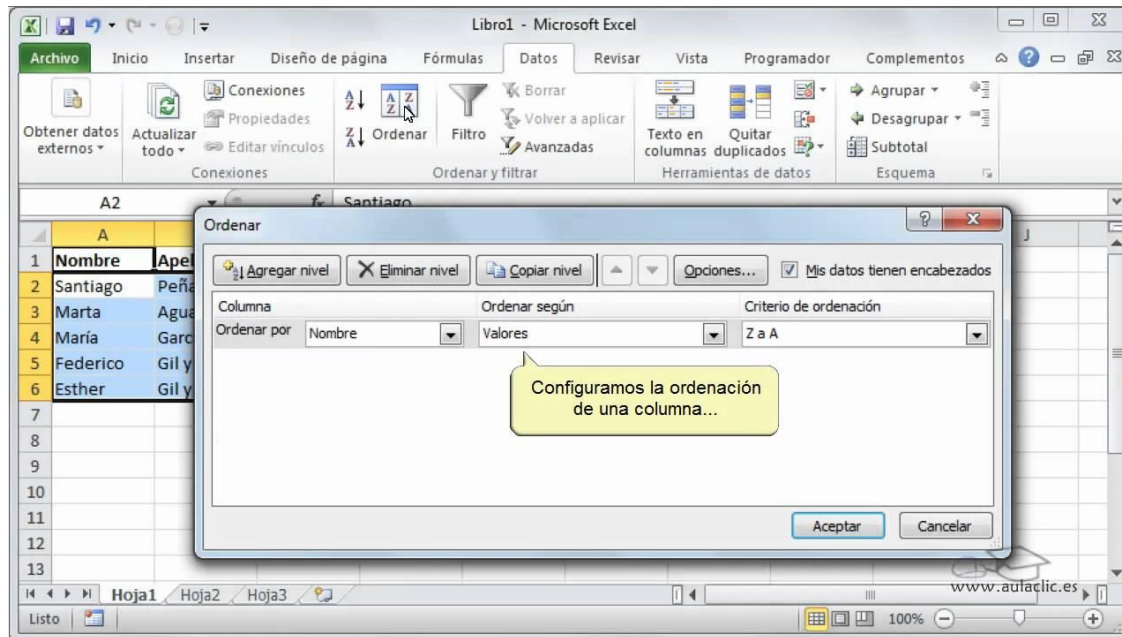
Libro1 - Microsoft Excel

Archivo Inicio Insertar Diseño de página Fórmulas Datos Revisar Vista Programador Complementos

Obtener datos externos
Actualizar todo
Conexiones
Propiedades
Editar vínculos
Conexiones
Ordenar
Filtro
Borrar
Volver a aplicar
Avanzadas
Ordenar y filtrar
Texto en columnas
Quitar duplicados
Herramientas de datos
Agrupar
Desagrupar
Subtotal
Esquema

A2
Santiago

| | A | |
|---|---|---|
| 1 | Nombre | Apel |
| 2 | Santiago | Peñ |
| 3 | Marta | Agua |
| 4 | María | Garc |
| 5 | Federico | Gil y |
| 6 | Esther | Gil y |
| 7 | | |
| 8 | | |
| 9 | | |
| 10 | | |
| 11 | | |
| 12 | | |
| 13 | | |

Ordenar

Agregar nivel
Eliminar nivel
Copiar nivel
Opciones...
Mis datos tienen encabezados

| Columna | | Ordenar según | Criterio de ordenación |
|---|---|---|---|
| Ordenar por | Nombre | Valores | Z a A |

Configuramos la ordenación de una columna...

Aceptar
Cancelar

Hoja1 Hoja2 Hoja3

Listo

100%

www.aulaclic.es